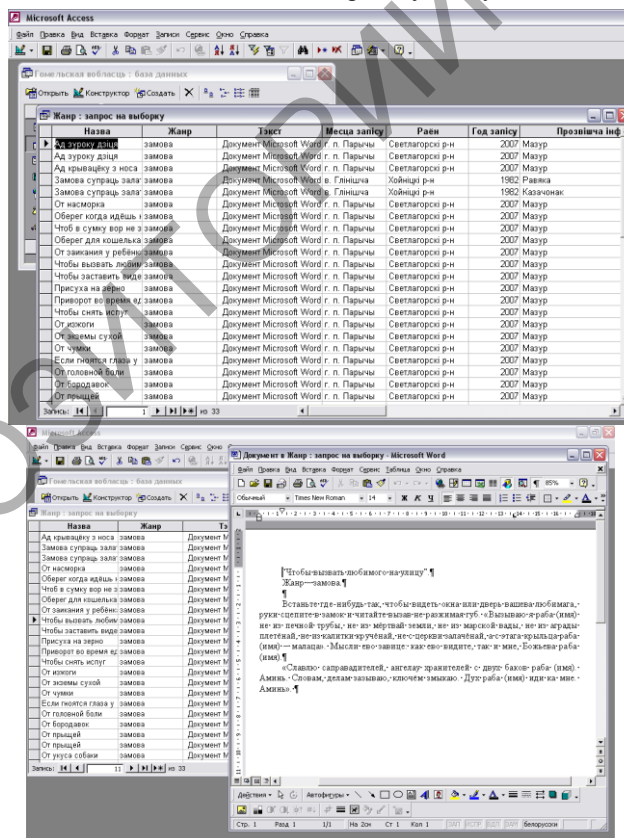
Microsoft Access

Файл Правка Вид Вставка Формат Записи Сервис Окно Справка

Гомельская вобласць : база данных

Открыть Конструктор Создать

Жанр : запрос на выборку

| Назва | Жанр | Тэкст | Месца запісу | Раён | Год запісу | Прозвішча інф |
|---|---|---|---|---|---|---|
| Ад зуроку дзіця | замова | Документ Microsoft Word | г. п. Парычы | Светлагорскі р-н | 2007 | Мазур |
| Ад зуроку дзіця | замова | Документ Microsoft Word | г. п. Парычы | Светлагорскі р-н | 2007 | Мазур |
| Ад крываціку з носа | замова | Документ Microsoft Word | г. п. Парычы | Светлагорскі р-н | 2007 | Мазур |
| Замова супраць зала | замова | Документ Microsoft Word | в. Глінішча | Хойніцкі р-н | 1982 | Равяка |
| Замова супраць зала | замова | Документ Microsoft Word | в. Глінішча | Хойніцкі р-н | 1982 | Казачонак |
| От насморка | замова | Документ Microsoft Word | г. п. Парычы | Светлагорскі р-н | 2007 | Мазур |
| Оберег когда идёшь | замова | Документ Microsoft Word | г. п. Парычы | Светлагорскі р-н | 2007 | Мазур |
| Чтоб в сумку вор не з | замова | Документ Microsoft Word | г. п. Парычы | Светлагорскі р-н | 2007 | Мазур |
| Оберег для кошелька | замова | Документ Microsoft Word | г. п. Парычы | Светлагорскі р-н | 2007 | Мазур |
| От заикания у ребёнк | замова | Документ Microsoft Word | г. п. Парычы | Светлагорскі р-н | 2007 | Мазур |
| Чтобы вызвать любим | замова | Документ Microsoft Word | г. п. Парычы | Светлагорскі р-н | 2007 | Мазур |
| Чтобы заставить виде | замова | Документ Microsoft Word | г. п. Парычы | Светлагорскі р-н | 2007 | Мазур |
| Присуха на зерно | замова | Документ Microsoft Word | г. п. Парычы | Светлагорскі р-н | 2007 | Мазур |
| Приворот во время ед | замова | Документ Microsoft Word | г. п. Парычы | Светлагорскі р-н | 2007 | Мазур |
| Чтобы снять испуг | замова | Документ Microsoft Word | г. п. Парычы | Светлагорскі р-н | 2007 | Мазур |
| От изжоги | замова | Документ Microsoft Word | г. п. Парычы | Светлагорскі р-н | 2007 | Мазур |
| От экземы сухой | замова | Документ Microsoft Word | г. п. Парычы | Светлагорскі р-н | 2007 | Мазур |
| От чумки | замова | Документ Microsoft Word | г. п. Парычы | Светлагорскі р-н | 2007 | Мазур |
| Если гноятся глаза у | замова | Документ Microsoft Word | г. п. Парычы | Светлагорскі р-н | 2007 | Мазур |
| От головной боли | замова | Документ Microsoft Word | г. п. Парычы | Светлагорскі р-н | 2007 | Мазур |
| От бородавок | замова | Документ Microsoft Word | г. п. Парычы | Светлагорскі р-н | 2007 | Мазур |
| От прыщей | замова | Документ Microsoft Word | г. п. Парычы | Светлагорскі р-н | 2007 | Мазур |

Запись: 1 из 33

Microsoft Access

Гомельская вобласць : база данных

Жанр : запрос на выборку

| Назва | Жанр | Тэ |
|---|---|---|
| Ад крываціку з носа | замова | Документ M |
| Замова супраць зала | замова | Документ M |
| Замова супраць зала | замова | Документ M |
| От насморка | замова | Документ M |
| Оберег когда идёшь | замова | Документ M |
| Чтоб в сумку вор не з | замова | Документ M |
| Оберег для кошелька | замова | Документ M |
| От заикания у ребёнк | замова | Документ M |
| Чтобы вызвать любим | замова | Документ M |
| Чтобы заставить виде | замова | Документ M |
| Присуха на зерно | замова | Документ M |
| Приворот во время ед | замова | Документ M |
| Чтобы снять испуг | замова | Документ M |
| От изжоги | замова | Документ M |
| От экземы сухой | замова | Документ M |
| От чумки | замова | Документ M |
| Если гноятся глаза у | замова | Документ M |
| От головной боли | замова | Документ M |
| От бородавок | замова | Документ M |
| От прыщей | замова | Документ M |
| От прыщей | замова | Документ M |
| От укуса собаки | замова | Документ M |

Запись: 11 из 33

Документ в Жанр : запрос на выборку - Microsoft Word

Файл Правка Вид Вставка Формат Сервис Таблица Окно Справка

Обычный Times New Roman 14 85%

"Чтобы вызвать любимого на улицу" ¶
Жанр — замова ¶
¶
Встаньте где-нибудь так, чтобы видеть окна или дверь вашего любимага, руки сцепите в замок и читайте вызов не разжимая губ. «Вызываю я раба (имя) не из печной трубы, не из мёртвай земли, не из марской вады, не из арады плетёнай, не из калитки скручёнай, не с церкви залачёнай, а с этага крыльца раба (имя) — малацца. Мысли ево завице как ево видите, так и мне, Божьева раба (имя) ¶
«Славлю саправадителей, ангелау хранителей с двух бакоу раба (имя). Аминь. Словам, делам зазываю, ключём змыкаю. Дух раба (имя) иди ка мне. Аминь». ¶

Действия Автофигуры

Стр. 1 Разд 1 1/1 На 2см Ст 1 Кол 1 ЗАП ИСПР ВДЛ ЗАМ белорусский